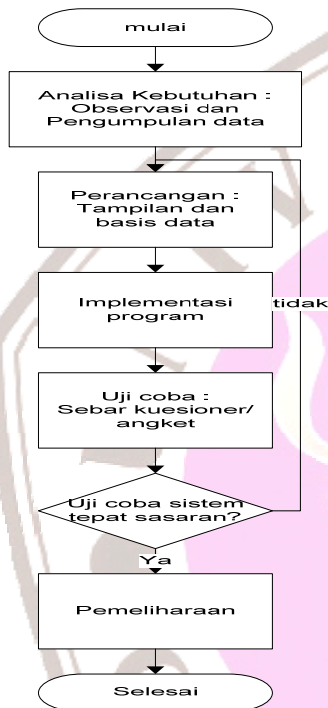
mulai

Analisa Kebutuhan : Observasi dan Pengumpulan data

Perancangan : Tampilan dan basis data

Implementasi program

tidak

Uji coba : Sebar kuesioner/ angket

Uji coba sistem tepat sasaran?

Ya

Pemeliharaan

Selesai